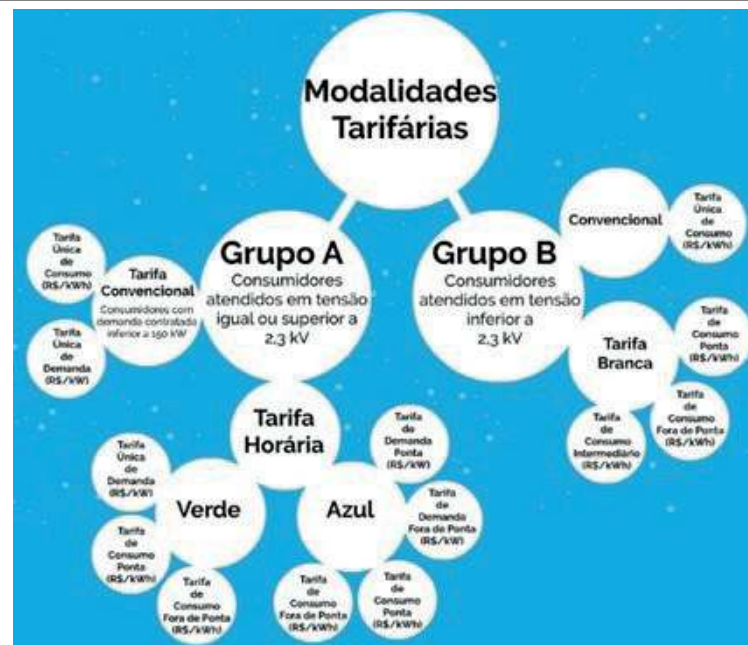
Modalidades Tarifárias

Grupo A
Consumidores atendidos em tensão igual ou superior a 2,3 kV

Tarifa Única de Consumo (R$/kWh)

Tarifa Convencional
Consumidores com demanda contratada inferior a 150 kW

Tarifa Única de Demanda (R$/kW)

Grupo B
Consumidores atendidos em tensão inferior a 2,3 kV

Convencional

Tarifa Única de Consumo (R$/kWh)

Tarifa Branca

Tarifa de Consumo Ponta (R$/kWh)

Tarifa de Consumo Fora de Ponta (R$/kWh)

Tarifa de Consumo Intermediário (R$/kWh)

Tarifa Horária

Verde

Tarifa Única de Demanda (R$/kW)

Tarifa de Consumo Ponta (R$/kWh)

Tarifa de Consumo Fora de Ponta (R$/kWh)

Azul

Tarifa de Demanda Ponta (R$/kW)

Tarifa de Demanda Fora de Ponta (R$/kW)

Tarifa de Consumo Ponta (R$/kWh)

Tarifa de Consumo Fora de Ponta (R$/kWh)